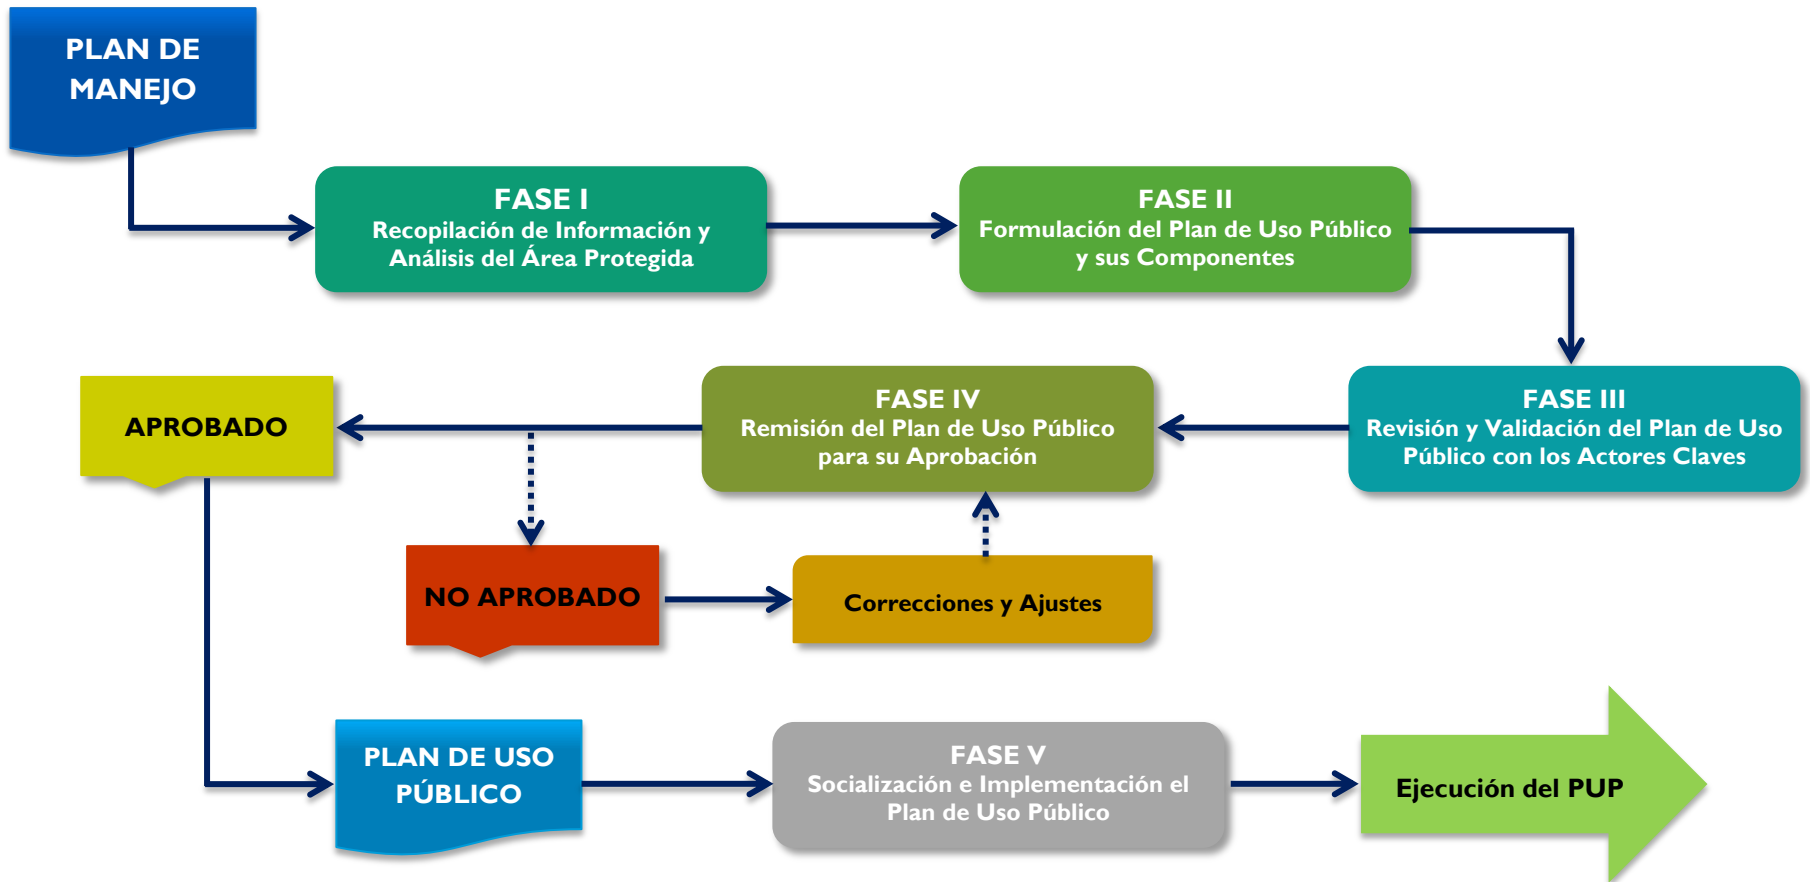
PLAN DE MANEJO

FASE I
Recopilación de Información y Análisis del Área Protegida

FASE II
Formulación del Plan de Uso Público y sus Componentes

FASE III
Revisión y Validación del Plan de Uso Público con los Actores Claves

FASE IV
Remisión del Plan de Uso Público para su Aprobación

APROBADO

NO APROBADO

Correcciones y Ajustes

PLAN DE USO PÚBLICO

FASE V
Socialización e Implementación el Plan de Uso Público

Ejecución del PUP